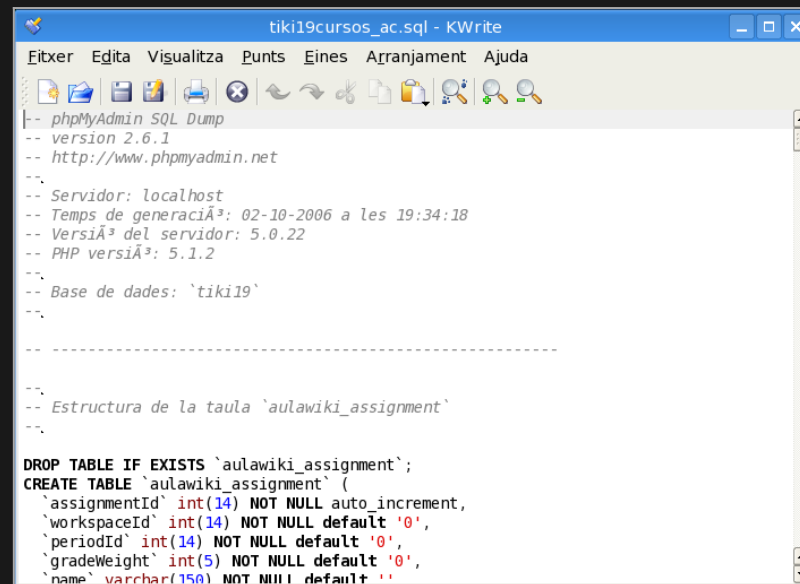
tiki19cursos_ac.sql - KWrite

Fitxer Edita Visualitza Punts Eines Arranjament Ajuda

-- phpMyAdmin SQL Dump
-- version 2.6.1
-- http://www.phpmyadmin.net
--
-- Servidor: localhost
-- Temps de generaciÃ³: 02-10-2006 a les 19:34:18
-- VersiÃ³ del servidor: 5.0.22
-- PHP versiÃ³: 5.1.2
--
-- Base de dades: `tiki19`
--

-- --------------------------------------------------------

--
-- Estructura de la taula `aulawiki_assignment`
--

DROP TABLE IF EXISTS `aulawiki_assignment`;
CREATE TABLE `aulawiki_assignment` (
  `assignmentId` int(14) NOT NULL auto_increment,
  `workspaceId` int(14) NOT NULL default '0',
  `periodId` int(14) NOT NULL default '0',
  `gradeWeight` int(5) NOT NULL default '0',
  `name` varchar(150) NOT NULL default '',